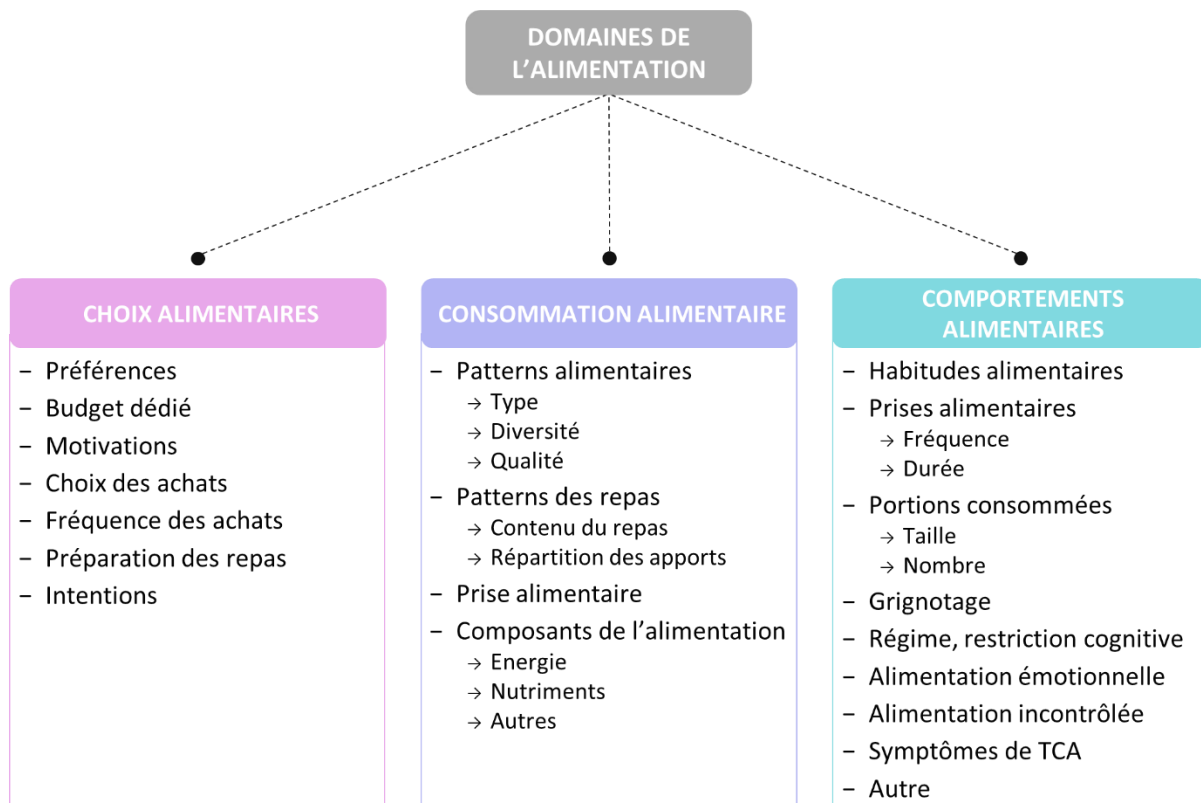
DOMAINES DE L'ALIMENTATION

CHOIX ALIMENTAIRES

- Préférences
- Budget dédié
- Motivations
- Choix des achats
- Fréquence des achats
- Préparation des repas
- Intentions

CONSOMMATION ALIMENTAIRE

- Patterns alimentaires
  → Type
  → Diversité
  → Qualité
- Patterns des repas
  → Contenu du repas
  → Répartition des apports
- Prise alimentaire
- Composants de l'alimentation
  → Energie
  → Nutriments
  → Autres

COMPORTEMENTS ALIMENTAIRES

- Habitudes alimentaires
- Prises alimentaires
  → Fréquence
  → Durée
- Portions consommées
  → Taille
  → Nombre
- Grignotage
- Régime, restriction cognitive
- Alimentation émotionnelle
- Alimentation incontrôlée
- Symptômes de TCA
- Autre